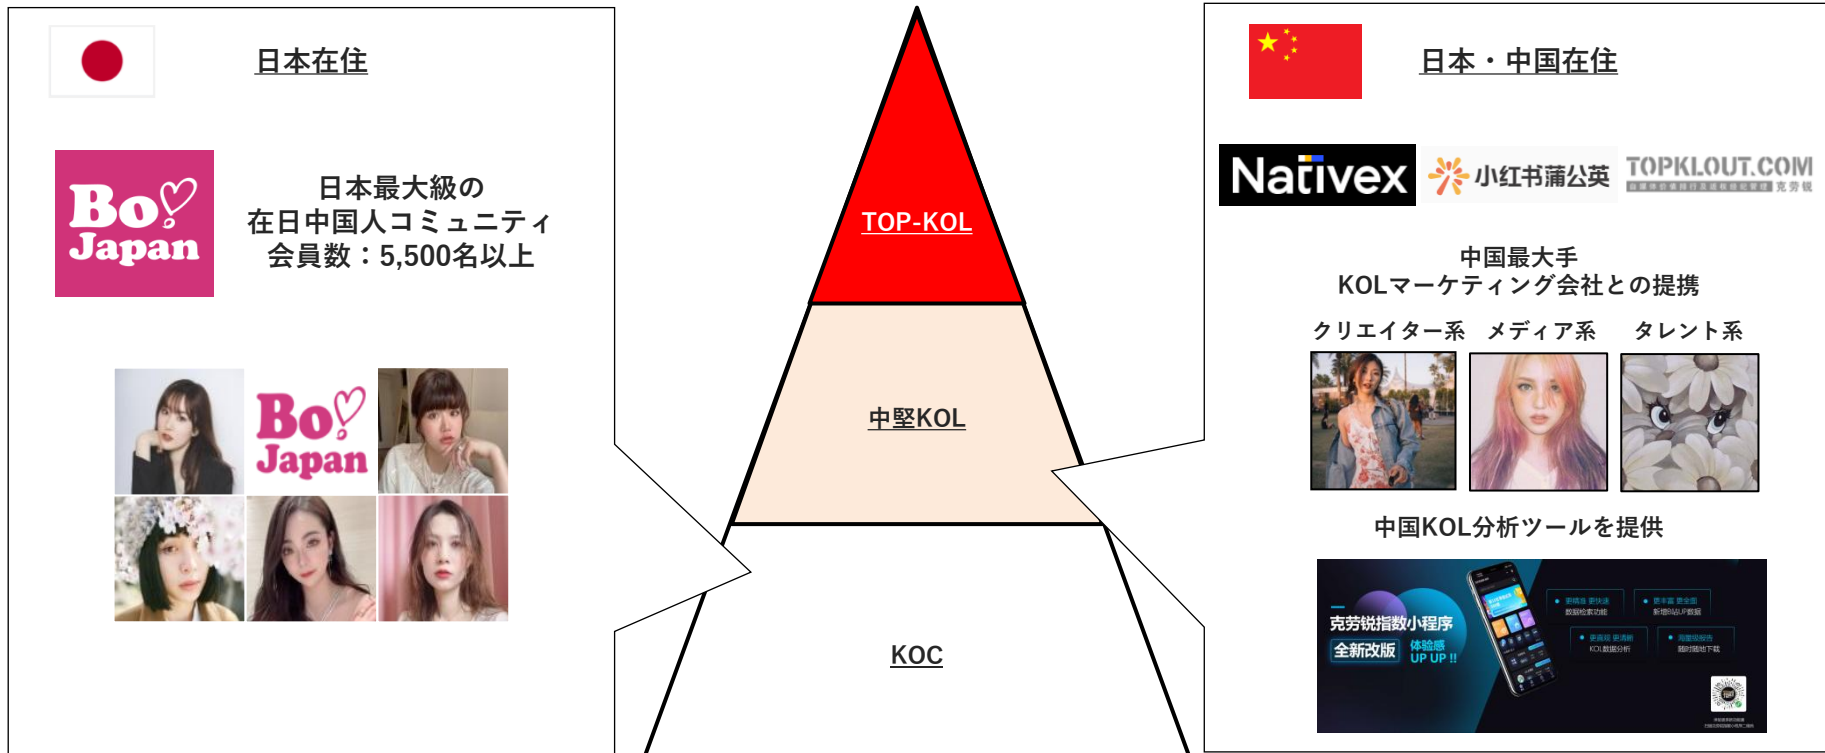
日本在住

Bo♡ Japan

日本最大級の
在日中国人コミュニティ
会員数：5,500名以上

Bo♡ Japan

TOP-KOL

中堅KOL

KOC

日本・中国在住

Nativex 小红书蒲公英 TOPKLOUT.COM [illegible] 克劳锐

中国最大手
KOLマーケティング会社との提携

クリエイター系 メディア系 タレント系

中国KOL分析ツールを提供

克劳锐指数小程序
全新改版 体验感 UP UP !!
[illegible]